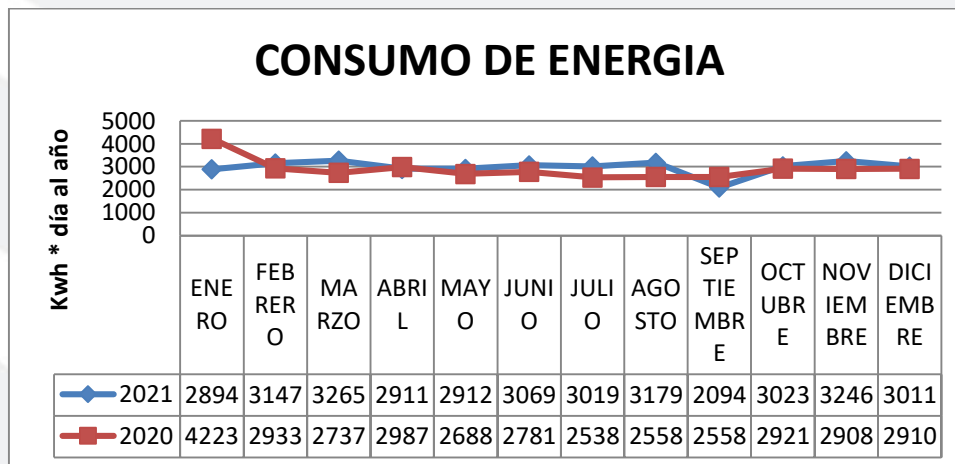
CONSUMO DE ENERGIA

Kwh * día al año

5000
4000
3000
2000
1000
0

| | ENERO | FEBRERO | MARZO | ABRIL | MAYO | JUNIO | JULIO | AGOSTO | SEPTIEMBRE | OCTUBRE | NOVIEMBRE | DICIEMBRE |
|---|---|---|---|---|---|---|---|---|---|---|---|---|
| 2021 | 2894 | 3147 | 3265 | 2911 | 2912 | 3069 | 3019 | 3179 | 2094 | 3023 | 3246 | 3011 |
| 2020 | 4223 | 2933 | 2737 | 2987 | 2688 | 2781 | 2538 | 2558 | 2558 | 2921 | 2908 | 2910 |